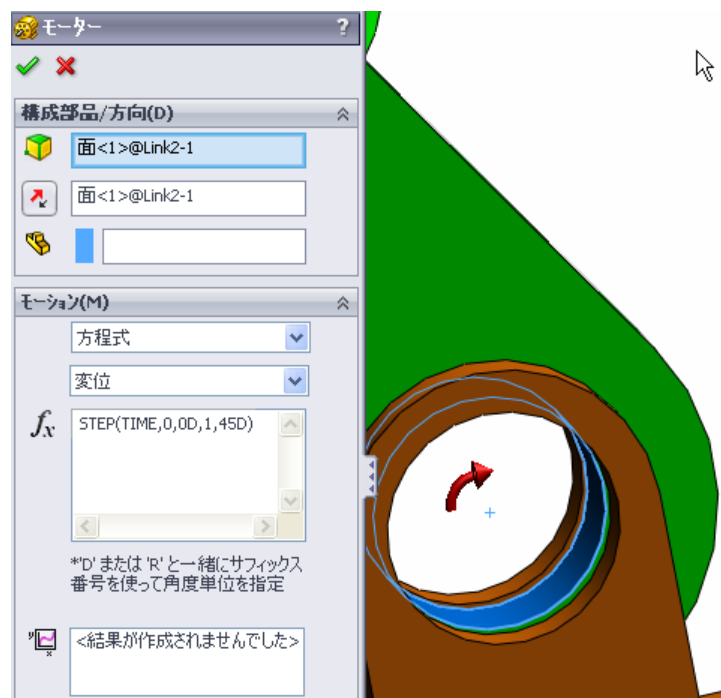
モーター

構成部品/方向(D)

面<1>@Link2-1

面<1>@Link2-1

モーション(M)

方程式

変位

$f_x$

STEP(TIME,0,0D,1,45D)

*'D' または 'R' と一緒にサフィックス番号を使って角度単位を指定

<結果が作成されませんでした>